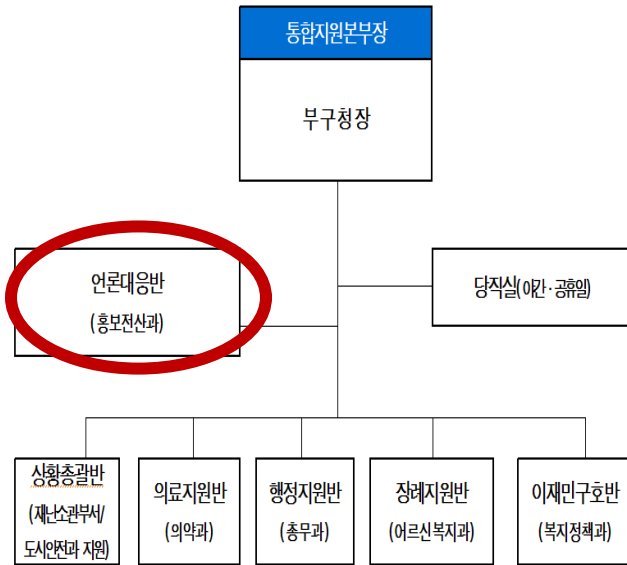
통합지원본부장

부구청장

언론대응반
(홍보전산과)

당직실(야간·공휴일)

상황총괄반
(재난소관부서/
도시안전과 지원)

의료지원반
(의약과)

행정지원반
(총무과)

장례지원반
(어르신복지과)

이재민구호반
(복지정책과)